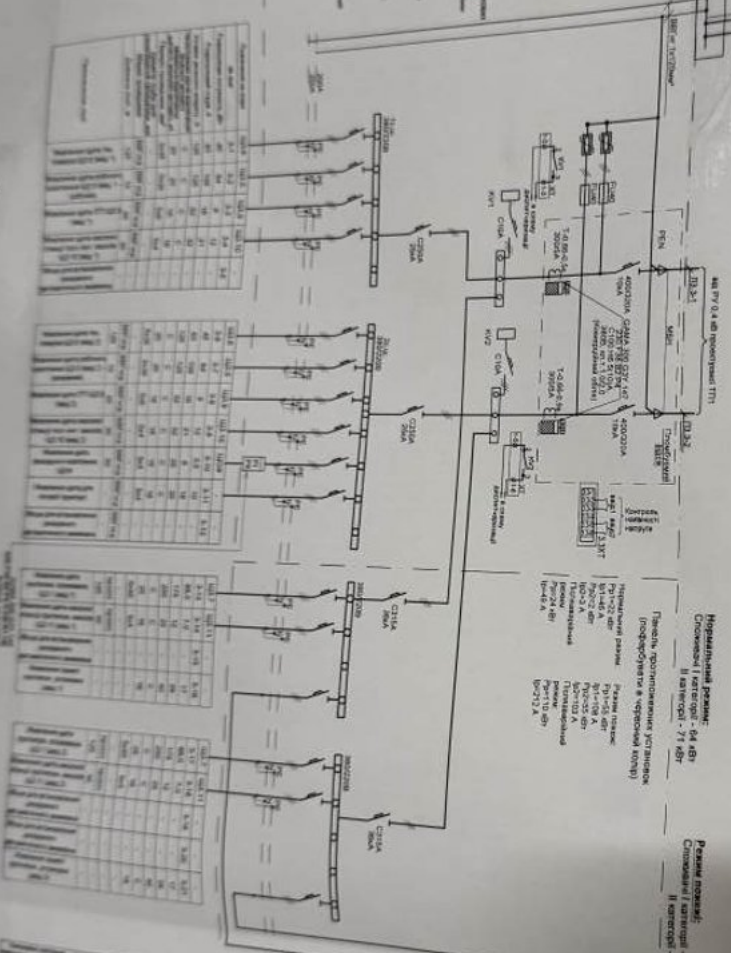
Нормальний режим:
Споживачі I категорії - 64 кВт
II категорії - 71 кВт

Режим пожежі:
Споживачі I категорії
II категорії

Панель протипожежних установок
(пофарбувати в червоний колір)

Нормальний режим
Рр1=22 кВт
Ір1=45 А
Рр2=2 кВт
Ір2=3 А
Післяаварійний режим
Ррп=24 кВт
Ірп=48 А

Режим пожежі
Рр1=53 кВт
Ір1=108 А
Рр2=55 кВт
Ір2=110 А
Післяаварійний режим
Ррп=110 кВт
Ірп=212 А

Контроль наявності напруги

ВРП 0,4 кВ проектованої ТП

ПЕN

400/320А
400/320А

Т-0,66-0,5s 300/5А
Т-0,66-0,5s 300/5А

С16А
С16А

KV1
KV2

С25А
С25А

С32А
С32А

С315А
С315А

ВВГ нг 1х120мм²

(до схеми аварійного вимикання)

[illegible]